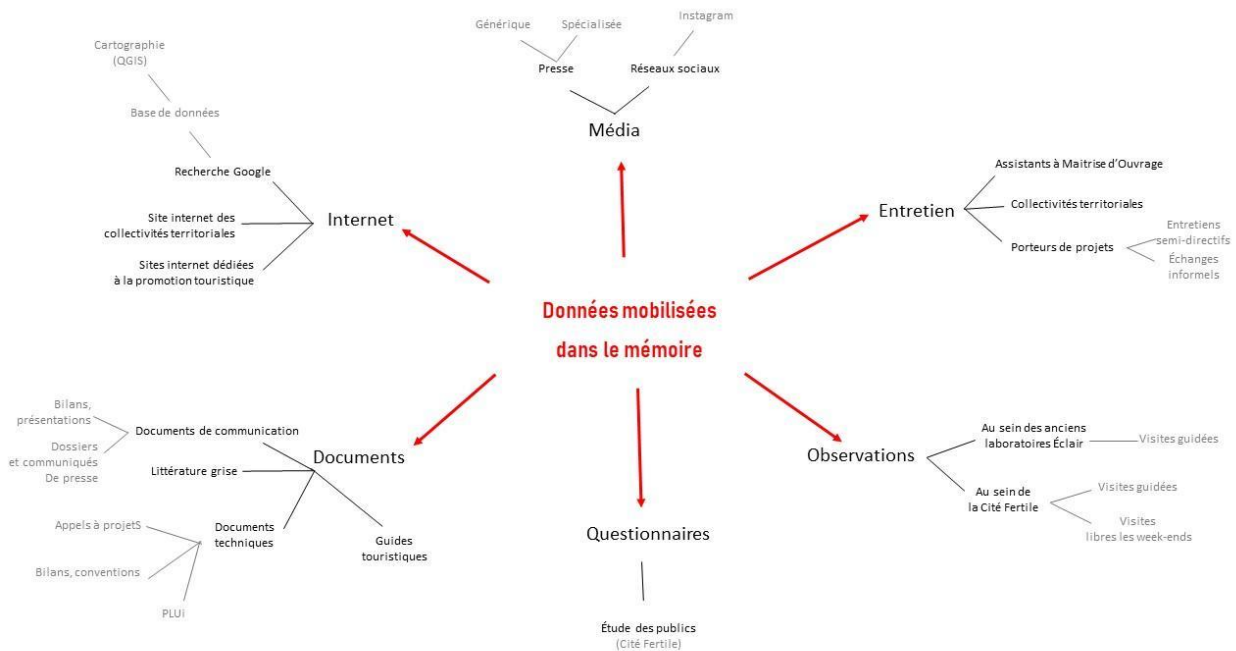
Données mobilisées dans le mémoire

Média

Presse

Générique

Spécialisée

Réseaux sociaux

Instagram

Entretien

Assistants à Maitrise d'Ouvrage

Collectivités territoriales

Porteurs de projets

Entretiens semi-directifs

Échanges informels

Observations

Au sein des anciens laboratoires Éclair

Visites guidées

Au sein de la Cité Fertile

Visites guidées

Visites libres les week-ends

Questionnaires

Étude des publics (Cité Fertile)

Documents

Documents de communication

Bilans, présentations

Dossiers et communiqués De presse

Littérature grise

Documents techniques

Appels à projetS

Bilans, conventions

PLUI

Guides touristiques

Internet

Recherche Google

Base de données

Cartographie (QGIS)

Site internet des collectivités territoriales

Sites internet dédiées à la promotion touristique